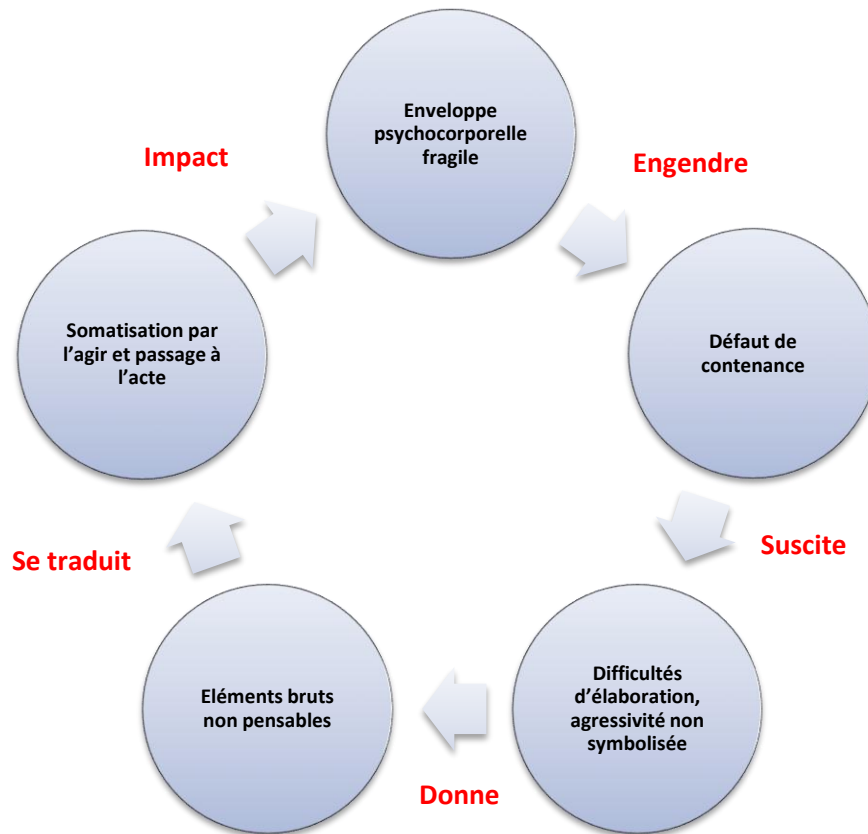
Enveloppe psychocorporelle fragile

Engendre

Défaut de contenance

Suscite

Difficultés d'élaboration, agressivité non symbolisée

Donne

Eléments bruts non pensables

Se traduit

Somatisation par l'agir et passage à l'acte

Impact